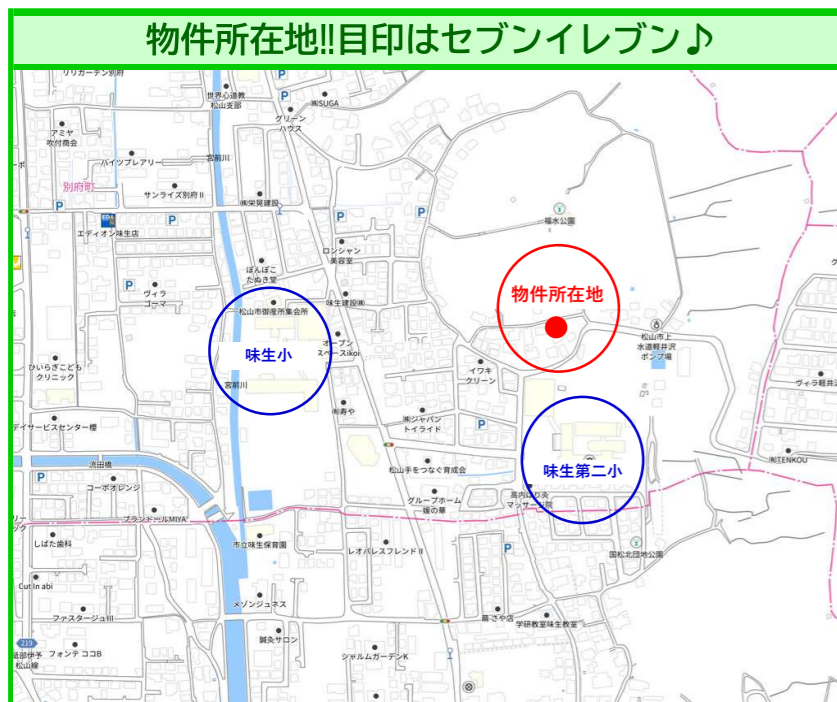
物件所在地!!目印はセブンイレブン♪

リリーガーデン別府
世界心道教 松山支部
㈱SUGA
グリーンハウス
アミヤ 吹付商会
ハイツブレアリー
宮前川
別府町
サンライズ別府II
㈱栄晃建設
エディオン味生店
福水公園
ロンシャン美容室
ぽんぽこたぬき堂
ヴィラゴーマ
味生建設㈱
物件所在地
松山市御産所集会所
味生小
オープンスペースikoi
松山市上水道軽井沢ポンプ場
ひいらぎこどもクリニック
宮前川
イワキクリーン
ヴィラ軽井
㈱寿や
㈱ジャパントイライド
デイサービスセンター櫻
味生第二小
㈱TENKOU
流田橋
松山手をつなぐ育成会
コーポオレンジ
グループホーム 援の華
高内はり灸マッサージ
ブランドールMIYA
しばた歯科
市立味生保育園
国松北団地公園
レオパレスフレンドII
Cut in abi
ファスター・ジュIII
メゾンジュネス
蔵さや店
学研教室味生教室
鍼灸サロン
219
松山線
フォンテココB
シャルムガーデンK